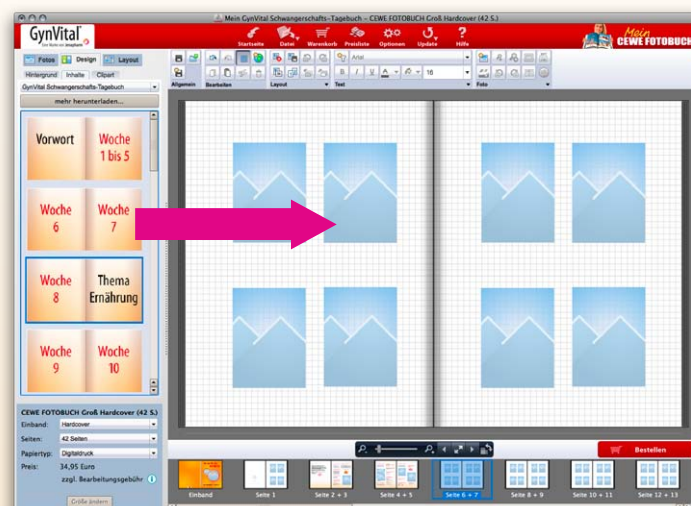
Mein GynVital Schwangerschafts-Tagebuch – CEWE FOTOBUCH Groß Hardcover (42 S.)

GynVital

Startseite Datei Warenkorb Preisliste Optionen Update Hilfe

Mein CEWE FOTOBUCH

Fotos Design Layout

Hintergrund Inhalte Clipart

GynVital Schwangerschafts-Tagebuch

mehr herunterladen...

Allgemein Bearbeiten Layout Text Foto

Arial

16

Vorwort

Woche 1 bis 5

Woche 6

Woche 7

Woche 8

Thema Ernährung

Woche 9

Woche 10

CEWE FOTOBUCH Groß Hardcover (42 S.)

Einband: Hardcover

Seiten: 42 Seiten

Papiertyp: Digitaldruck

Preis: 34,95 Euro

zzgl. Bearbeitungsgebühr

Größe ändern

Bestellen

Einband Seite 1 Seite 2 + 3 Seite 4 + 5 Seite 6 + 7 Seite 8 + 9 Seite 10 + 11 Seite 12 + 13